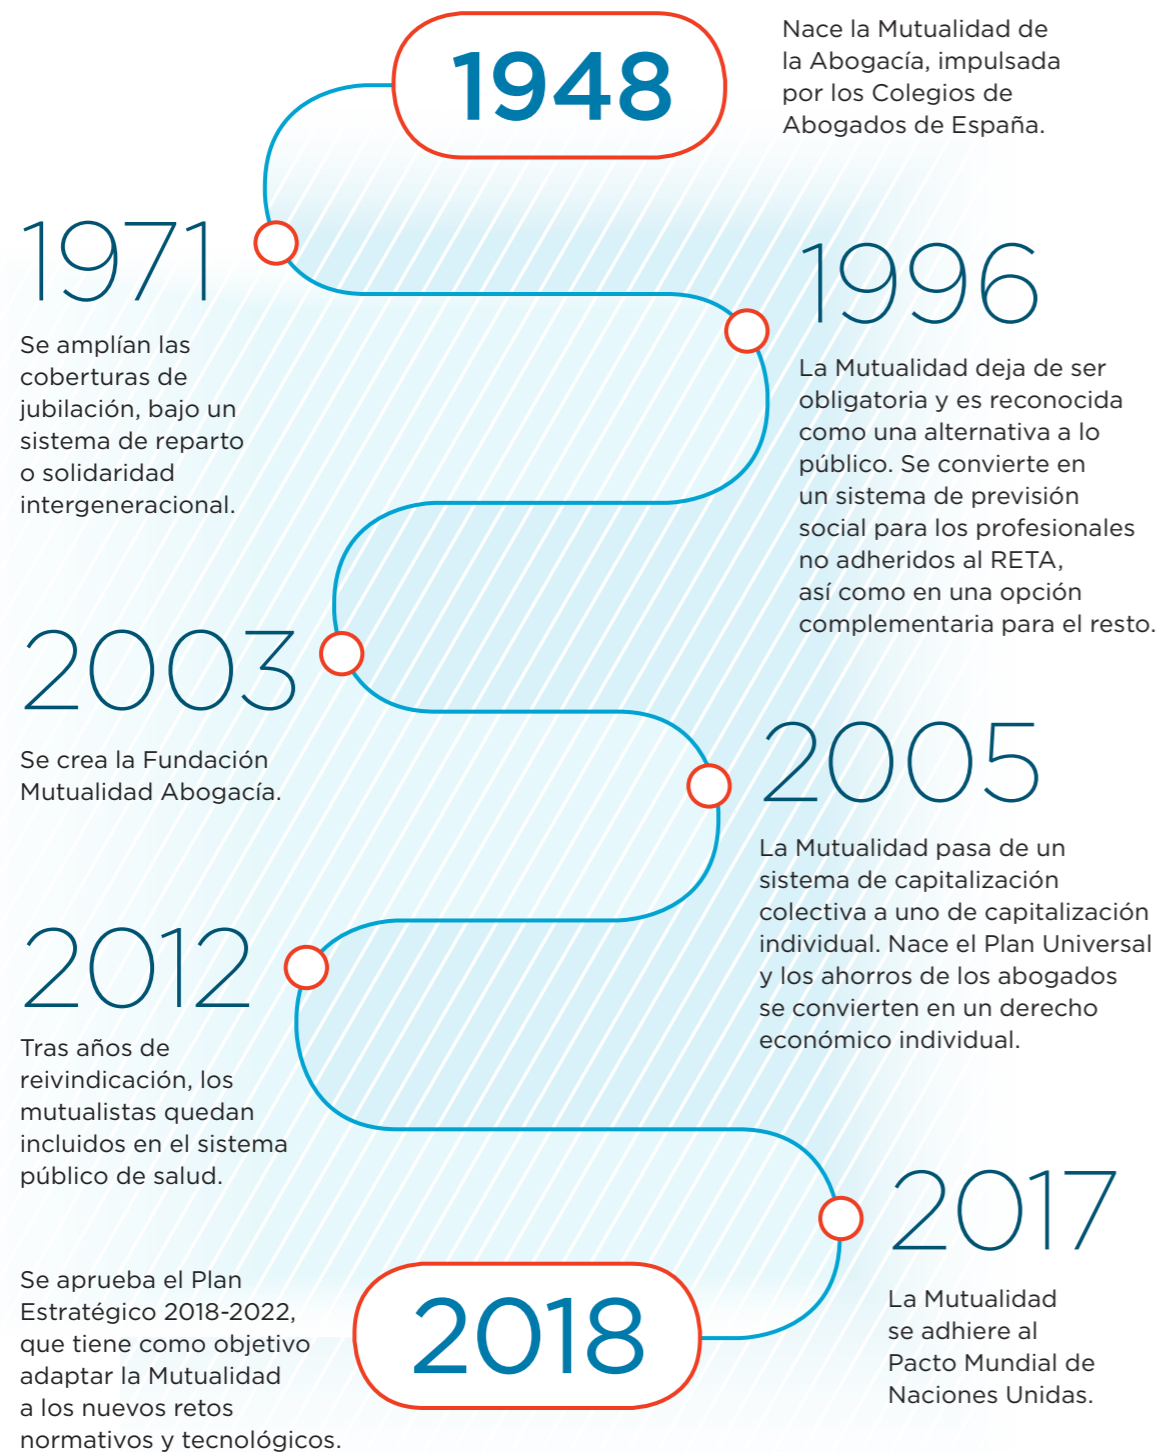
1948

Nace la Mutualidad de la Abogacía, impulsada por los Colegios de Abogados de España.

1971

Se amplían las coberturas de jubilación, bajo un sistema de reparto o solidaridad intergeneracional.

1996

La Mutualidad deja de ser obligatoria y es reconocida como una alternativa a lo público. Se convierte en un sistema de previsión social para los profesionales no adheridos al RETA, así como en una opción complementaria para el resto.

2003

Se crea la Fundación Mutualidad Abogacía.

2005

La Mutualidad pasa de un sistema de capitalización colectiva a uno de capitalización individual. Nace el Plan Universal y los ahorros de los abogados se convierten en un derecho económico individual.

2012

Tras años de reivindicación, los mutualistas quedan incluidos en el sistema público de salud.

2017

La Mutualidad se adhiere al Pacto Mundial de Naciones Unidas.

Se aprueba el Plan Estratégico 2018-2022, que tiene como objetivo adaptar la Mutualidad a los nuevos retos normativos y tecnológicos.

2018